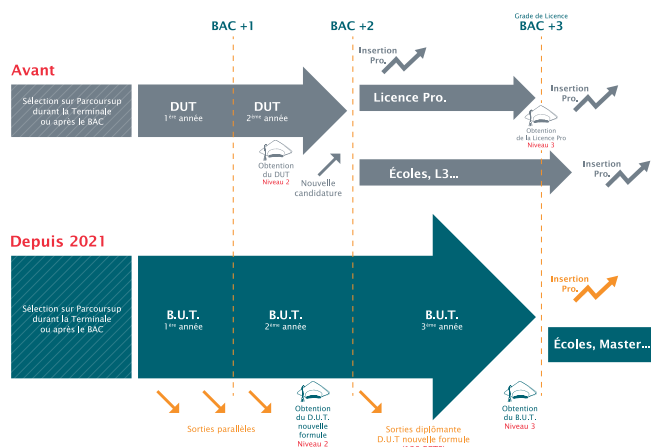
BAC +1

BAC +2

Grade de Licence
BAC +3

Avant

Sélection sur Parcoursup durant la Terminale ou après le BAC

DUT
1ère année

DUT
2ème année

Obtention du DUT
Niveau 2

Nouvelle candidature

Insertion Pro.

Licence Pro.

Obtention de la Licence Pro
Niveau 3

Insertion Pro.

Écoles, L3...

Insertion Pro.

Depuis 2021

Sélection sur Parcoursup durant la Terminale ou après le BAC

B.U.T.
1ère année

B.U.T.
2ème année

B.U.T.
3ème année

Insertion Pro.

Écoles, Master...

Sorties parallèles

Obtention du D.U.T. nouvelle formule
Niveau 2

Sorties diplômante D.U.T nouvelle formule
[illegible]

Obtention du B.U.T.
Niveau 3